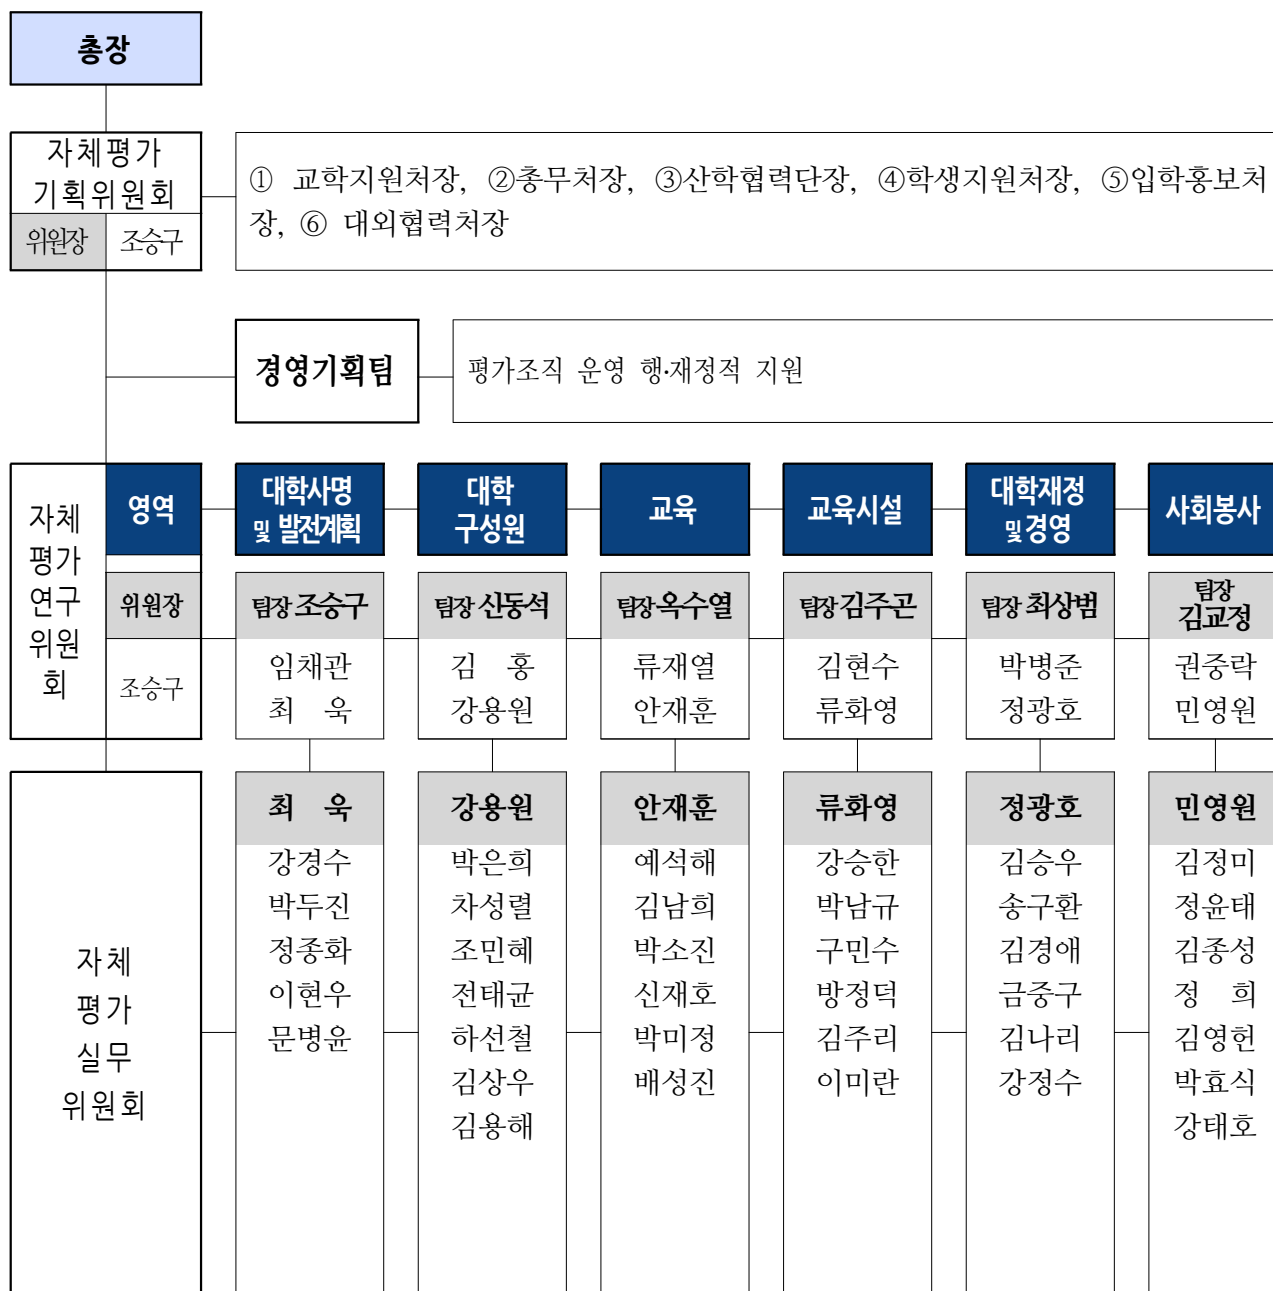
총장

자체평가 기획위원회

위원장 조승구

① 교학지원처장, ②총무처장, ③산학협력단장, ④학생지원처장, ⑤입학홍보처장, ⑥ 대외협력처장

경영기획팀

평가조직 운영 행·재정적 지원

자체 평가 연구 위원회

| 영역 | 대학사명 및 발전계획 | 대학 구성원 | 교육 | 교육시설 | 대학재정 및 경영 | 사회봉사 |
|---|---|---|---|---|---|---|
| 위원장 | 팀장 조승구 | 팀장 신동석 | 팀장 옥수열 | 팀장 김주곤 | 팀장 최상범 | 팀장 김교정 |
| 조승구 | 임채관 최 욱 | 김 홍 강용원 | 류재열 안재훈 | 김현수 류화영 | 박병준 정광호 | 권중락 민영원 |

자체 평가 실무 위원회

| 최 욱 | 강용원 | 안재훈 | 류화영 | 정광호 | 민영원 |
|---|---|---|---|---|---|
| 강경수 박두진 정종화 이현우 문병윤 | 박은희 차성렬 조민혜 전태균 하선철 김상우 김용해 | 예석해 김남희 박소진 신재호 박미정 배성진 | 강승한 박남규 구민수 방정덕 김주리 이미란 | 김승우 송구환 김경애 금중구 김나리 강정수 | 김정미 정윤태 김종성 정 희 김영헌 박효식 강태호 |